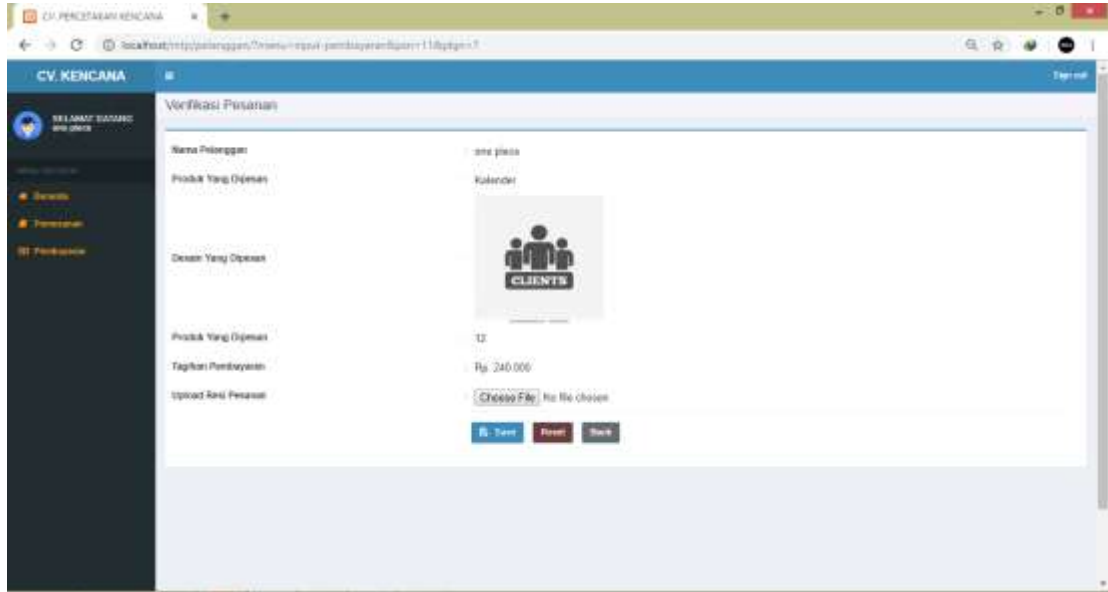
CV. PERCETAKAN KENCANA

localhost/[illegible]

CV. KENCANA

Sign out

SELAMAT DATANG
ana plaza

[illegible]

Beranda

Pemesanan

Pembayaran

Verifikasi Pesanan

Nama Pelanggan	ana plaza

Produk Yang Dipesan	Kalender

Desain Yang Dipesan

CLIENTS

Produk Yang Dipesan	12

Tagihan Pembayaran	Rp. 240.000

Upload Resi Pesanan	Choose File No file chosen

Save Reset Back